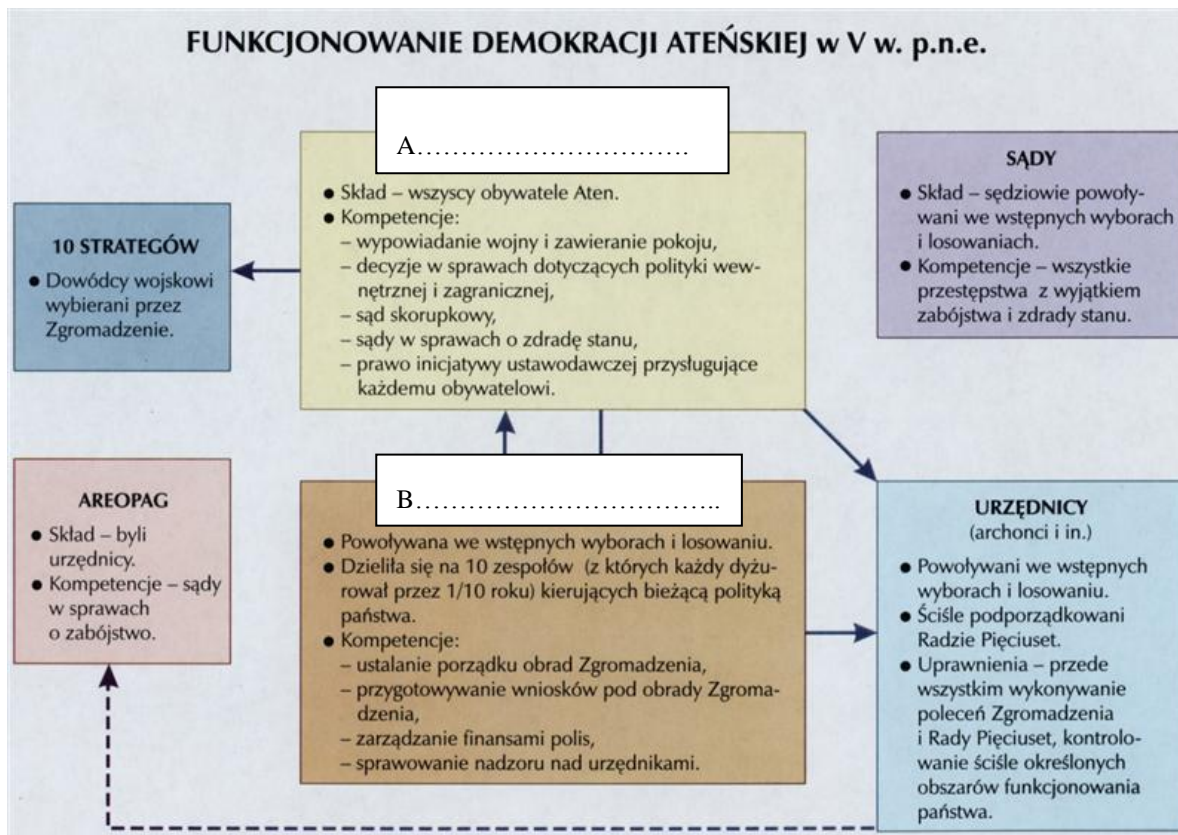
FUNKCJONOWANIE DEMOKRACJI ATEŃSKIEJ w V w. p.n.e.

A…………………………

● Skład – wszyscy obywatele Aten.
● Kompetencje:
– wypowiadanie wojny i zawieranie pokoju,
– decyzje w sprawach dotyczących polityki wewnętrznej i zagranicznej,
– sąd skorupkowy,
– sądy w sprawach o zdradę stanu,
– prawo inicjatywy ustawodawczej przysługujące każdemu obywatelowi.

10 STRATEGÓW
● Dowódcy wojskowi wybierani przez Zgromadzenie.

SĄDY
● Skład – sędziowie powoływani we wstępnych wyborach i losowaniach.
● Kompetencje – wszystkie przestępstwa z wyjątkiem zabójstwa i zdrady stanu.

AREOPAG
● Skład – byli urzędnicy.
● Kompetencje – sądy w sprawach o zabójstwo.

B……………………………

● Powoływana we wstępnych wyborach i losowaniu.
● Dzieliła się na 10 zespołów (z których każdy dyżurował przez 1/10 roku) kierujących bieżącą polityką państwa.
● Kompetencje:
– ustalanie porządku obrad Zgromadzenia,
– przygotowywanie wniosków pod obrady Zgromadzenia,
– zarządzanie finansami polis,
– sprawowanie nadzoru nad urzędnikami.

URZĘDNICY
(archonci i in.)
● Powoływani we wstępnych wyborach i losowaniu.
● Ściśle podporządkowani Radzie Pięciuset.
● Uprawnienia – przede wszystkim wykonywanie poleceń Zgromadzenia i Rady Pięciuset, kontrolowanie ściśle określonych obszarów funkcjonowania państwa.